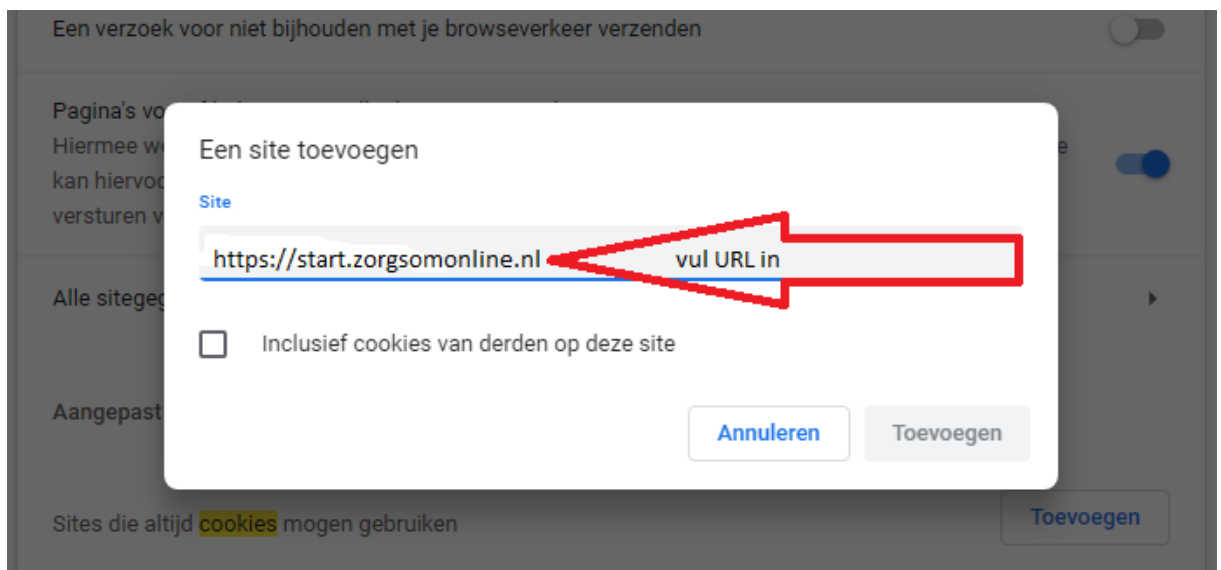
Een verzoek voor niet bijhouden met je browseverkeer verzenden

Pagina's vo
Hiermee we
kan hiervoo
versturen v

Een site toevoegen

Site

https://start.zorgsomonline.nl

vul URL in

Inclusief cookies van derden op deze site

Annuleren

Toevoegen

Alle sitegeg

Aangepast

Sites die altijd cookies mogen gebruiken

Toevoegen